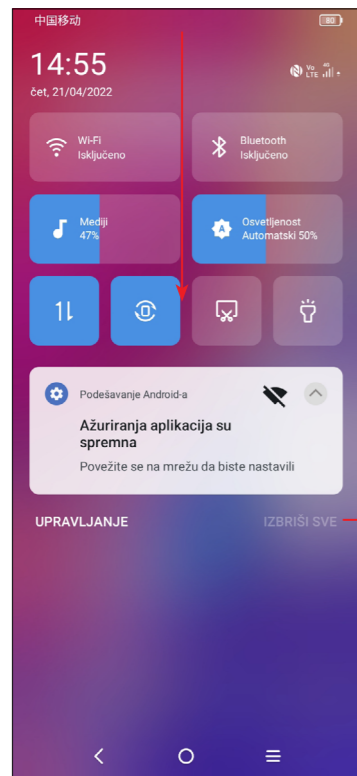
中国移动

80

14:55

čet, 21/04/2022

Vo LTE 4G

Wi-Fi
Isključeno

Bluetooth
Isključeno

Mediji
47%

Osvetljenost
Automatski 50%

Podešavanje Android-a

Ažuriranja aplikacija su spremna

Povežite se na mrežu da biste nastavili

UPRAVLJANJE

IZBRIŠI SVE